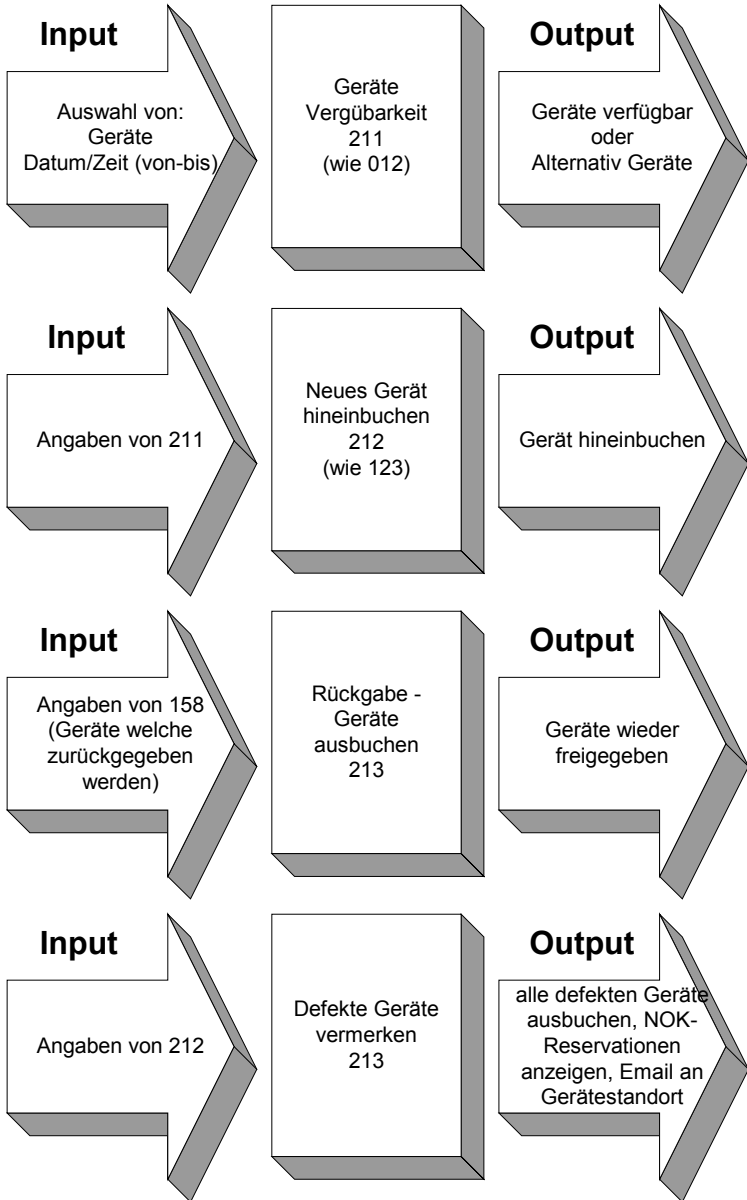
Input

Auswahl von:
Geräte
Datum/Zeit (von-bis)

Geräte
Vergübarkeit
211
(wie 012)

Output

Geräte verfügbar
oder
Alternativ Geräte

Input

Angaben von 211

Neues Gerät
hineinbuchen
212
(wie 123)

Output

Gerät hineinbuchen

Input

Angaben von 158
(Geräte welche
zurückgegeben
werden)

Rückgabe -
Geräte
ausbuchen
213

Output

Geräte wieder
freigegeben

Input

Angaben von 212

Defekte Geräte
vermerken
213

Output

alle defekten Geräte
ausbuchen, NOK-Reservationen
anzeigen, Email an
Gerätestandort